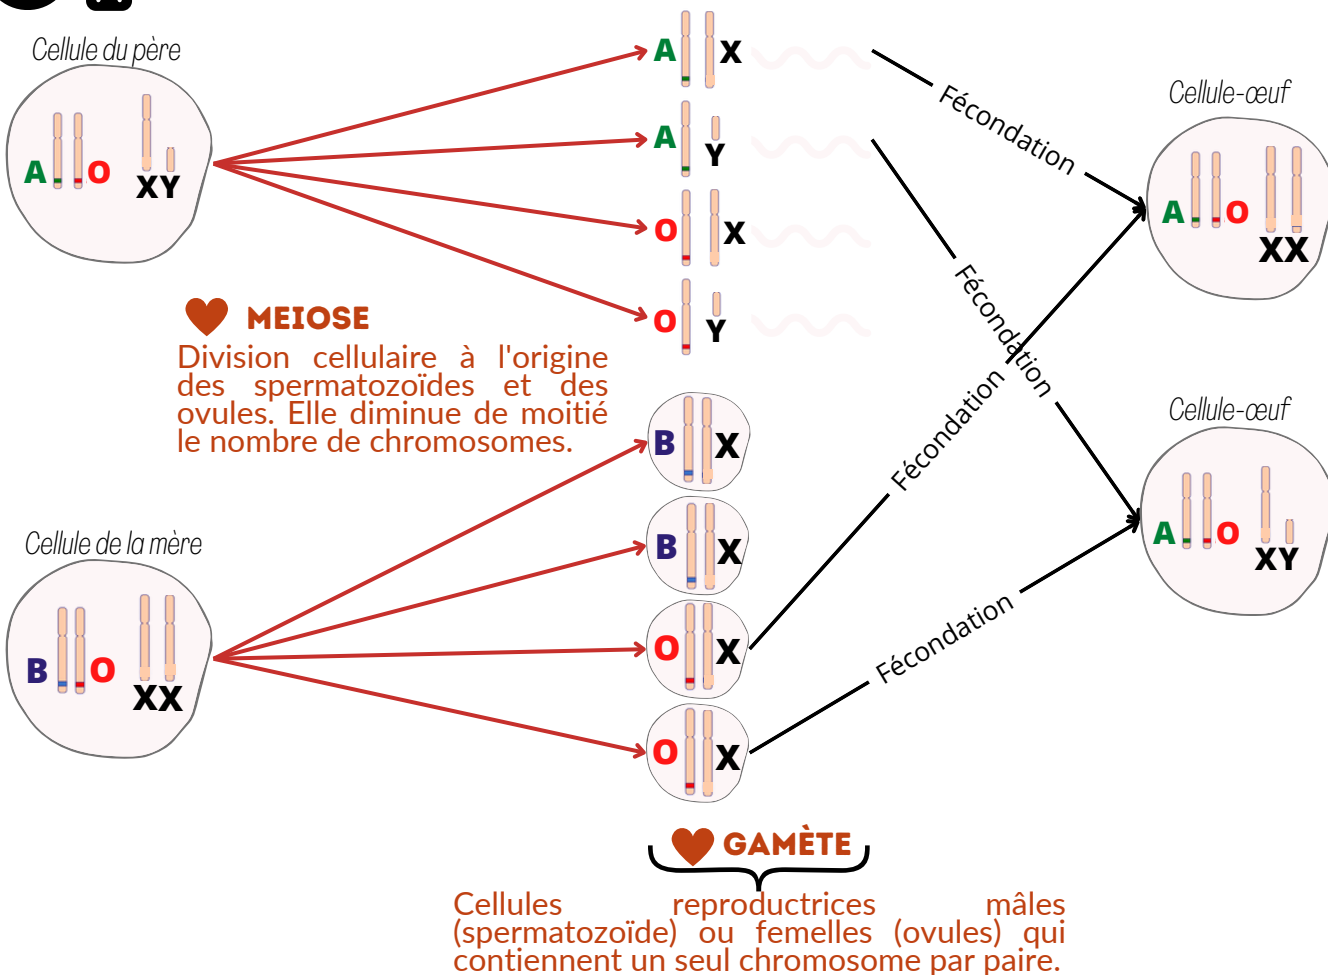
Cellule du père

A O XY

A X
A Y
O X
O Y

Fécondation

Cellule-œuf

A O XX

Fécondation

MEIOSE
Division cellulaire à l'origine des spermatozoïdes et des ovules. Elle diminue de moitié le nombre de chromosomes.

B X
B X
O X
O X

Fécondation

Cellule-œuf

A O XY

Cellule de la mère

B O XX

Fécondation

GAMÈTE
Cellules reproductrices mâles (spermatozoïde) ou femelles (ovules) qui contiennent un seul chromosome par paire.